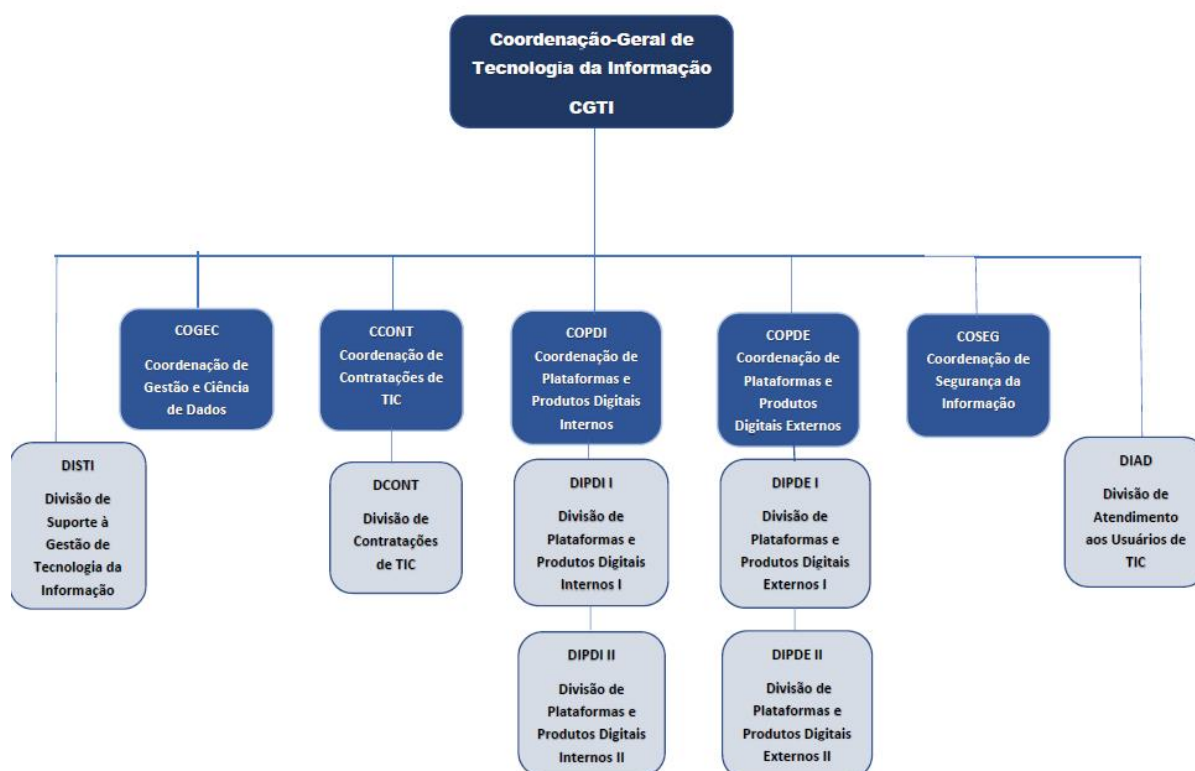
Coordenação-Geral de Tecnologia da Informação

CGTI

COGEC

Coordenação de Gestão e Ciência de Dados

CCONT
Coordenação de Contratações de TIC

COPDI
Coordenação de Plataformas e Produtos Digitais Internos

COPDE
Coordenação de Plataformas e Produtos Digitais Externos

COSEG
Coordenação de Segurança da Informação

DISTI

Divisão de Suporte à Gestão de Tecnologia da Informação

DCONT

Divisão de Contratações de TIC

DIPDI I

Divisão de Plataformas e Produtos Digitais Internos I

DIPDE I

Divisão de Plataformas e Produtos Digitais Externos I

DIAD

Divisão de Atendimento aos Usuários de TIC

DIPDI II

Divisão de Plataformas e Produtos Digitais Internos II

DIPDE II

Divisão de Plataformas e Produtos Digitais Externos II